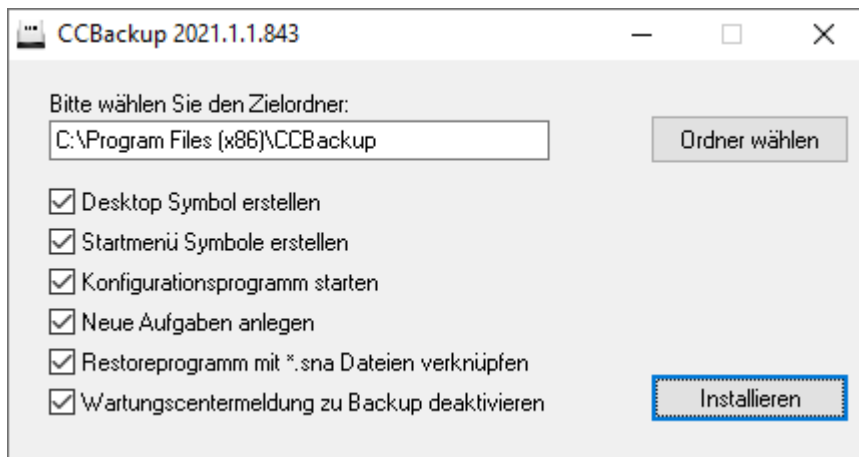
CCBackup 2021.1.1.843

Bitte wählen Sie den Zielordner:

C:\Program Files (x86)\CCBackup

Ordner wählen

Desktop Symbol erstellen

Startmenü Symbole erstellen

Konfigurationsprogramm starten

Neue Aufgaben anlegen

Restoreprogramm mit *.sna Dateien verknüpfen

Wartungscentermeldung zu Backup deaktivieren

Installieren